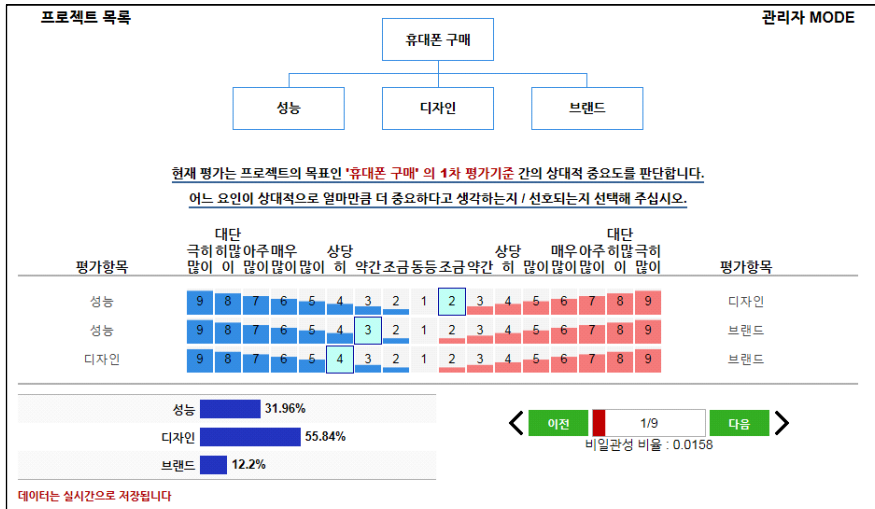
프로젝트 목록

관리자 MODE

휴대폰 구매

성능

디자인

브랜드

현재 평가는 프로젝트의 목표인 '휴대폰 구매' 의 1차 평가기준 간의 상대적 중요도를 판단합니다.

어느 요인이 상대적으로 얼마만큼 더 중요하다고 생각하는지 / 선호되는지 선택해 주십시오.

| 평가항목 | 극히 많이 | 대단히 많이 | 아주 많이 | 매우 많이 | 많이 | 상당히 | 약간 | 조금 | 동등 | 조금 | 약간 | 상당히 | 많이 | 매우 많이 | 아주 많이 | 대단히 많이 | 극히 많이 | 평가항목 |
|---|---|---|---|---|---|---|---|---|---|---|---|---|---|---|---|---|---|---|
| 성능 | 9 | 8 | 7 | 6 | 5 | 4 | 3 | 2 | 1 | 2 | 3 | 4 | 5 | 6 | 7 | 8 | 9 | 디자인 |
| 성능 | 9 | 8 | 7 | 6 | 5 | 4 | 3 | 2 | 1 | 2 | 3 | 4 | 5 | 6 | 7 | 8 | 9 | 브랜드 |
| 디자인 | 9 | 8 | 7 | 6 | 5 | 4 | 3 | 2 | 1 | 2 | 3 | 4 | 5 | 6 | 7 | 8 | 9 | 브랜드 |

성능 31.96%
디자인 55.84%
브랜드 12.2%

이전 1/9 다음
비일관성 비율 : 0.0158

데이터는 실시간으로 저장됩니다